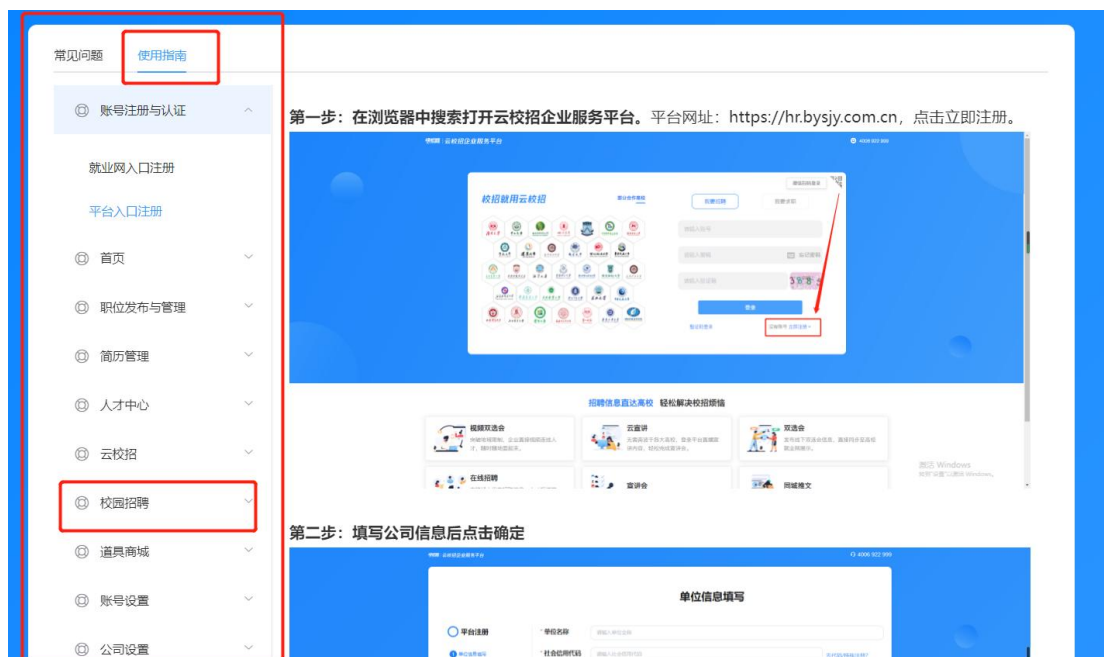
常见问题 使用指南

账号注册与认证

就业网入口注册

平台入口注册

首页

职位发布与管理

简历管理

人才中心

云校招

校园招聘

道具商城

账号设置

公司设置

第一步：在浏览器中搜索打开云校招企业服务平台。平台网址：https://hr.bysjy.com.cn，点击立即注册。

云校招企业服务平台

4006 922 999

校招就用云校招

我是招聘

我是求职

登录

招聘信息直达高校 轻松解决校招烦恼

视频双选会

云宣讲

双选会

在线招聘

宣讲会

同城推文

激活 Windows

第二步：填写公司信息后点击确定

云校招企业服务平台

4006 922 999

单位信息填写

平台注册

学校名称

社会信用代码